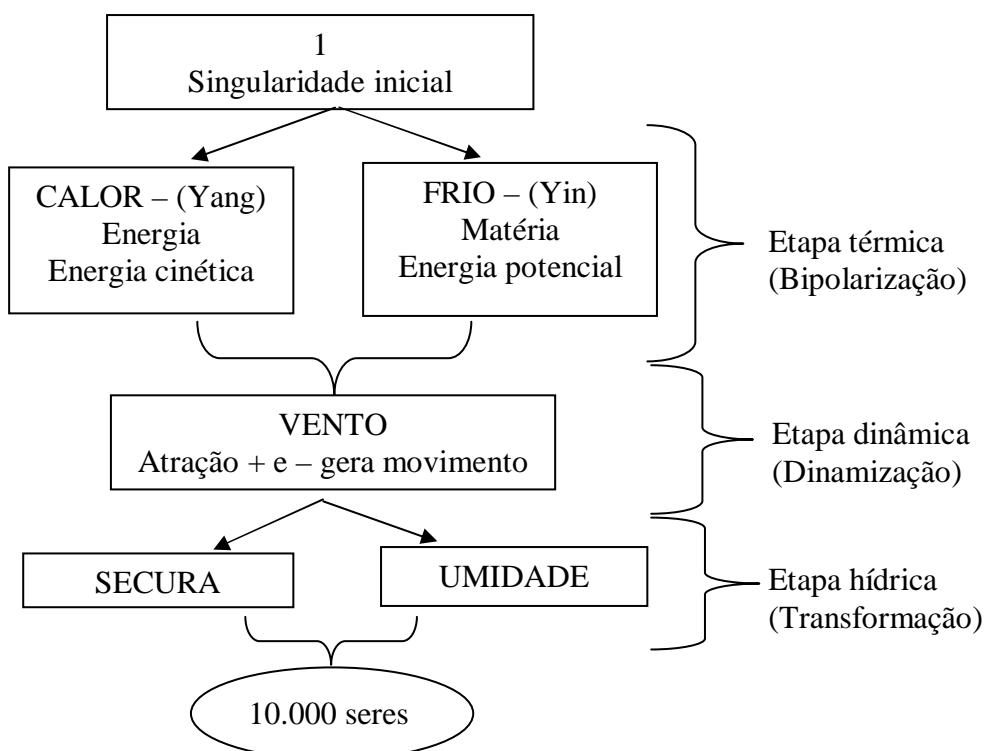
1
Singularidade inicial

CALOR – (Yang)
Energia
Energia cinética

FRIO – (Yin)
Matéria
Energia potencial

Etapa térmica
(Bipolarização)

VENTO
Atração + e – gera movimento

Etapa dinâmica
(Dinamização)

SECURA

UMIDADE

Etapa hídrica
(Transformação)

10.000 seres